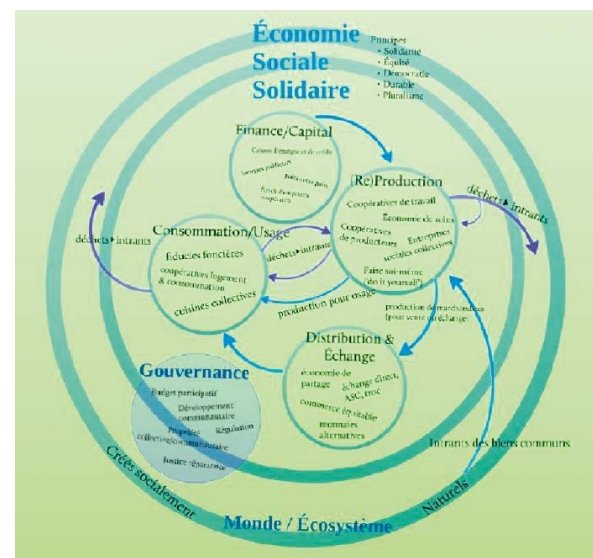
Économie Sociale Solidaire

Principes
• Solidarité
• Équité
• Démocratie
• Durable
• Pluralisme

Finance/Capital
Caisses d'épargne et de crédit
Banques publiques
Prêts entre pairs
Fonds d'épargne coopératifs

(Re)Production
Coopératives de travail
Économie de soins
Coopératives de producteurs
Entreprises sociales collectives
Faire soi-même ("do it yourself")

déchets ▸ intrants

Consommation/Usage
Fiducies foncières
coopératives logement & consommation
cuisines collectives

déchets ▸ intrants

déchets ▸ intrants

production pour usage

production de marchandises (pour vente ou échange)

Distribution & Échange
économie de partage
échange direct, ASC, troc
commerce équitable
monnaies alternatives

Gouvernance
Budget participatif
Développement communautaire
Propriété collective/communautaire
Régulation
Justice réparatrice

Intrants des biens communs

Créés socialement

Naturels

Monde / Écosystème